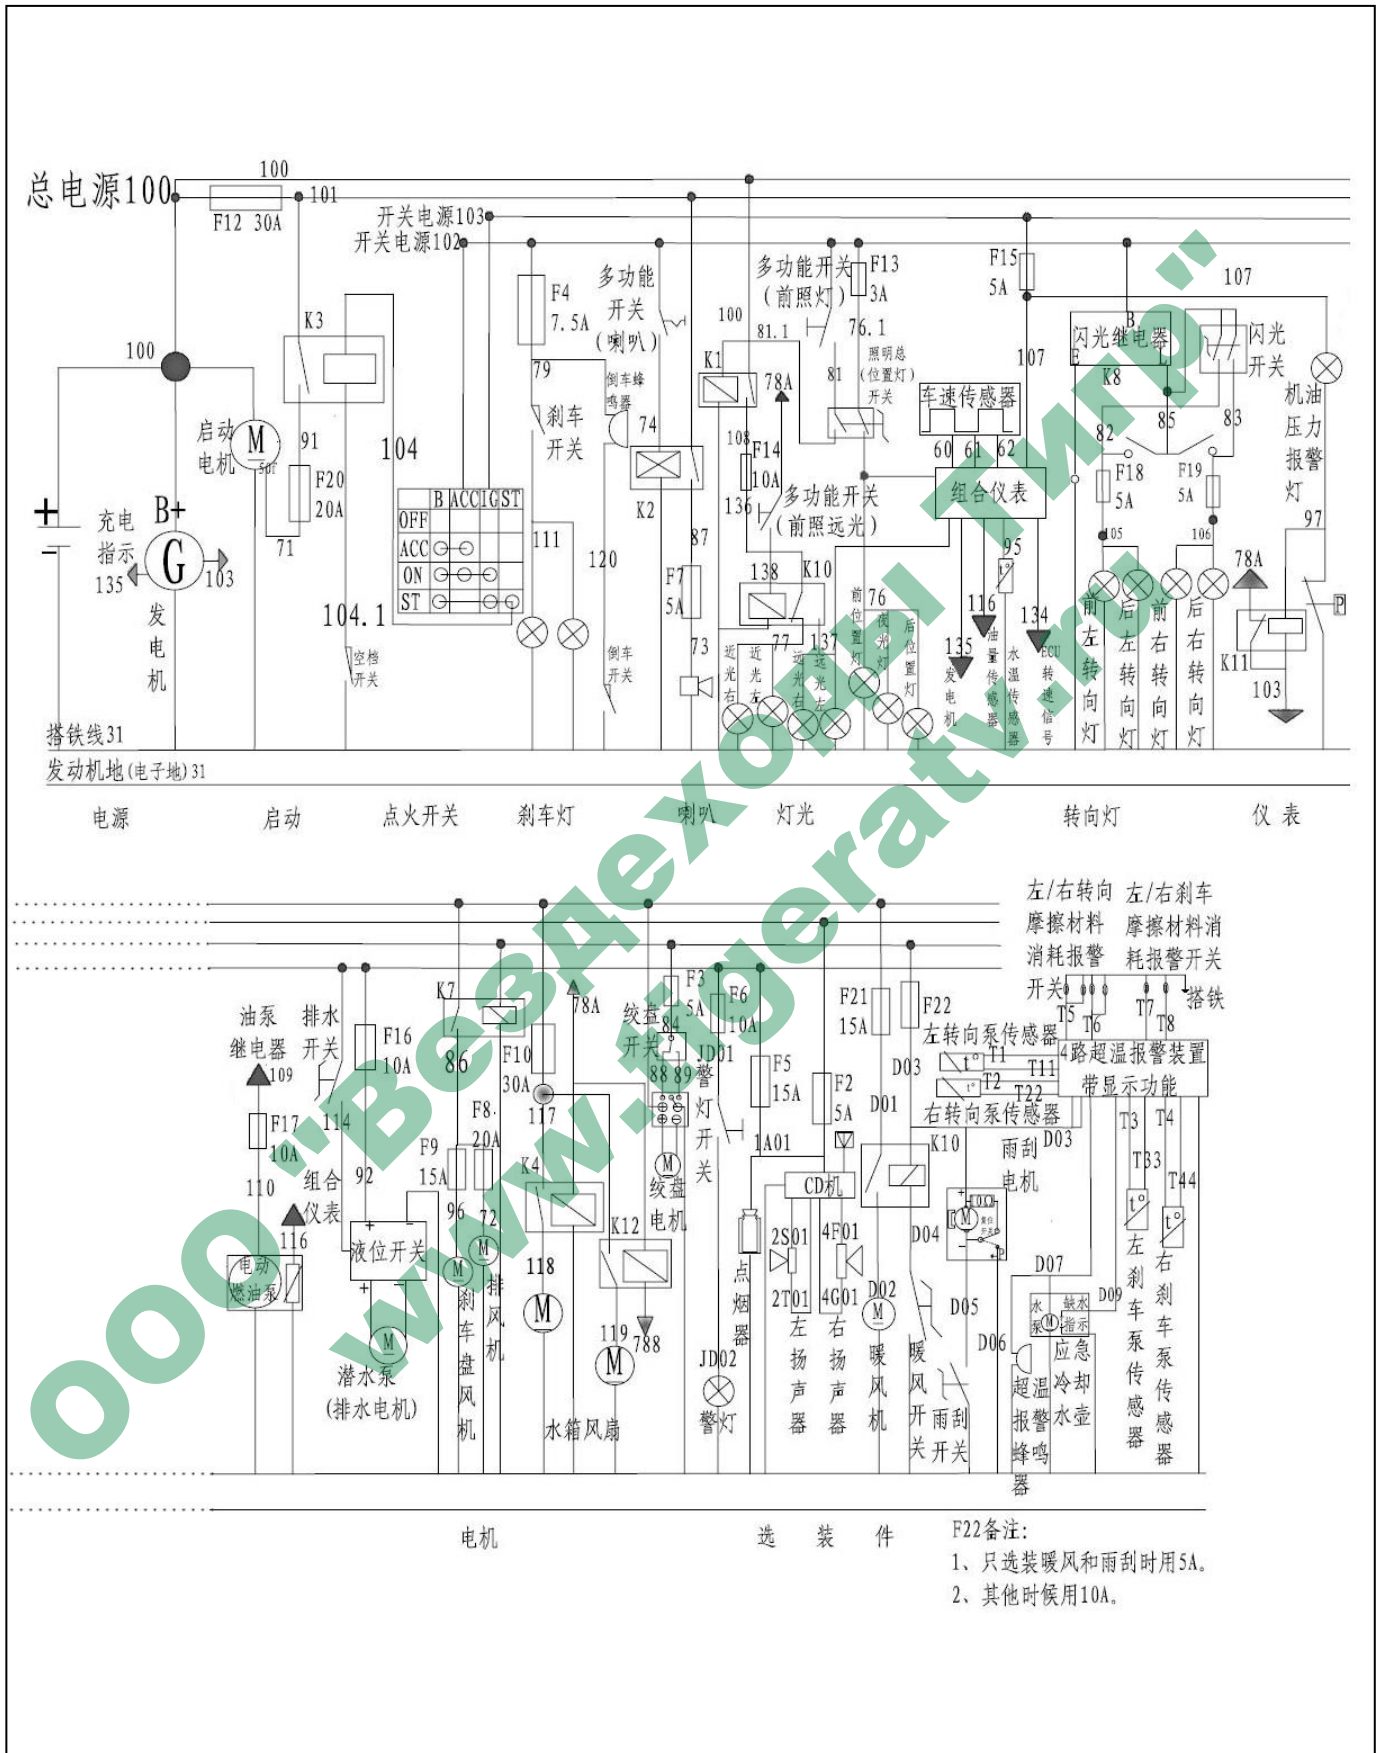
总电源100
100
101
F12 30A
开关电源103
开关电源102
K3
100
启动电机
M
50
91
F20 20A
71
104
+
−
充电指示 135
B+
G
103
发电机
B ACC IG ST
OFF
ACC
ON
ST
104.1
空档开关
F4 7.5A
79
多功能开关（喇叭）
倒车蜂鸣器
刹车开关
74
K2
111
120
倒车开关
87
F7 5A
73
100
81.1
K1
78A
多功能开关（前照灯）
F13 3A
76.1
照明总（位置灯）开关
81
108
F14 10A
136
多功能开关（前照远光）
138
K10
77
137
近光右
近光左
远光右
远光左
前位置灯
76
阅光灯
后位置灯
F15 5A
107
车速传感器
60 61 62
组合仪表
95
116
135
发电机
油量传感器
水温传感器
134
ECU转速信号
闪光继电器
B
E
K8
107
闪光开关
82
85
83
F18 5A
F19 5A
105
106
前左转向灯
后左转向灯
前右转向灯
后右转向灯
机油压力报警灯
97
78A
P
K11
103
搭铁线31
发动机地(电子地)31
电源
启动
点火开关
刹车灯
喇叭
灯光
转向灯
仪表
油泵继电器
109
排水开关
F16 10A
F17 10A
114
110
组合仪表
92
116
电动燃油泵
液位开关
潜水泵（排水电机）
M
K7
86
78A
F10 30A
F8 20A
117
F9 15A
96
72
M
刹车盘风机
M
排风机
K4
118
M
K12
119
788
M
水箱风扇
绞盘开关
84
F3 5A
F6 10A
88 89
JD01
警灯开关
M
绞盘电机
F5 15A
1A01
点烟器
JD02
警灯
F2 5A
CD机
2S01
2T01
左扬声器
4F01
4G01
右扬声器
F21 15A
D03
D01
D02
M
暖风机
F22
K10
D04
暖风开关
D05
雨刮开关
D06
左转向泵传感器
T1
T2
右转向泵传感器
T11
T22
雨刮电机
D03
M
D07
左/右转向摩擦材料消耗报警开关
左/右刹车摩擦材料消耗报警开关
搭铁
T5 T6 T7 T8
4路超温报警装置带显示功能
T3
T4
T33
T44
左刹车泵传感器
右刹车泵传感器
D09
水泵
缺水指示
超温报警蜂鸣器
应急冷却水壶
电机
选装件
F22备注:
1、只选装暖风和雨刮时用5A。
2、其他时候用10A。
ООО "Вездеходы Тигр"
www.tigeratv.ru